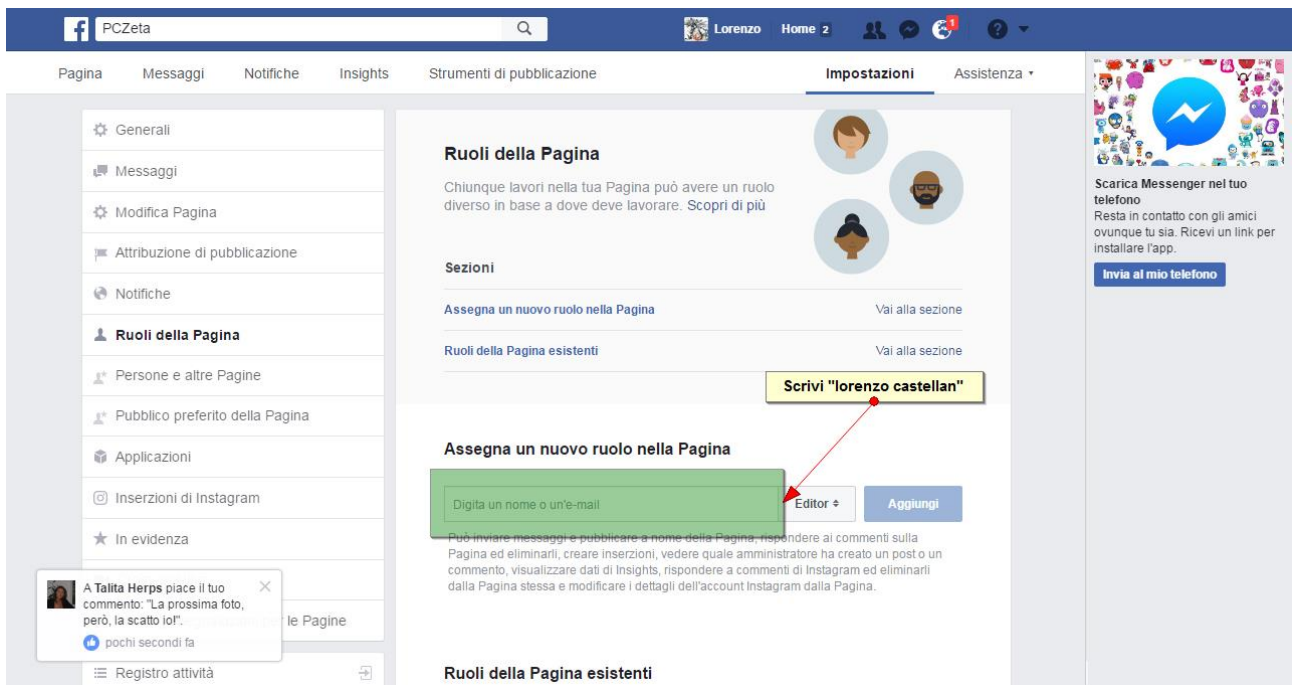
PCZeta

Lorenzo Home 2

1

Pagina Messaggi Notifiche Insights Strumenti di pubblicazione Impostazioni Assistenza ▾

Generali

Messaggi

Modifica Pagina

Attribuzione di pubblicazione

Notifiche

Ruoli della Pagina

Persone e altre Pagine

Pubblico preferito della Pagina

Applicazioni

Inserzioni di Instagram

In evidenza

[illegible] le Pagine

Registro attività

A Talita Herps piace il tuo commento: "La prossima foto, però, la scatto io!".

pochi secondi fa

Ruoli della Pagina

Chiunque lavori nella tua Pagina può avere un ruolo diverso in base a dove deve lavorare. Scopri di più

Sezioni

Assegna un nuovo ruolo nella Pagina Vai alla sezione

Ruoli della Pagina esistenti Vai alla sezione

Scrivi "lorenzo castellan"

Assegna un nuovo ruolo nella Pagina

Digita un nome o un'e-mail

Editor ÷

Aggiungi

Può inviare messaggi e pubblicare a nome della Pagina, rispondere ai commenti sulla Pagina ed eliminarli, creare inserzioni, vedere quale amministratore ha creato un post o un commento, visualizzare dati di Insights, rispondere a commenti di Instagram ed eliminarli dalla Pagina stessa e modificare i dettagli dell'account Instagram dalla Pagina.

Ruoli della Pagina esistenti

Scarica Messenger nel tuo telefono

Resta in contatto con gli amici ovunque tu sia. Ricevi un link per installare l'app.

Invia al mio telefono